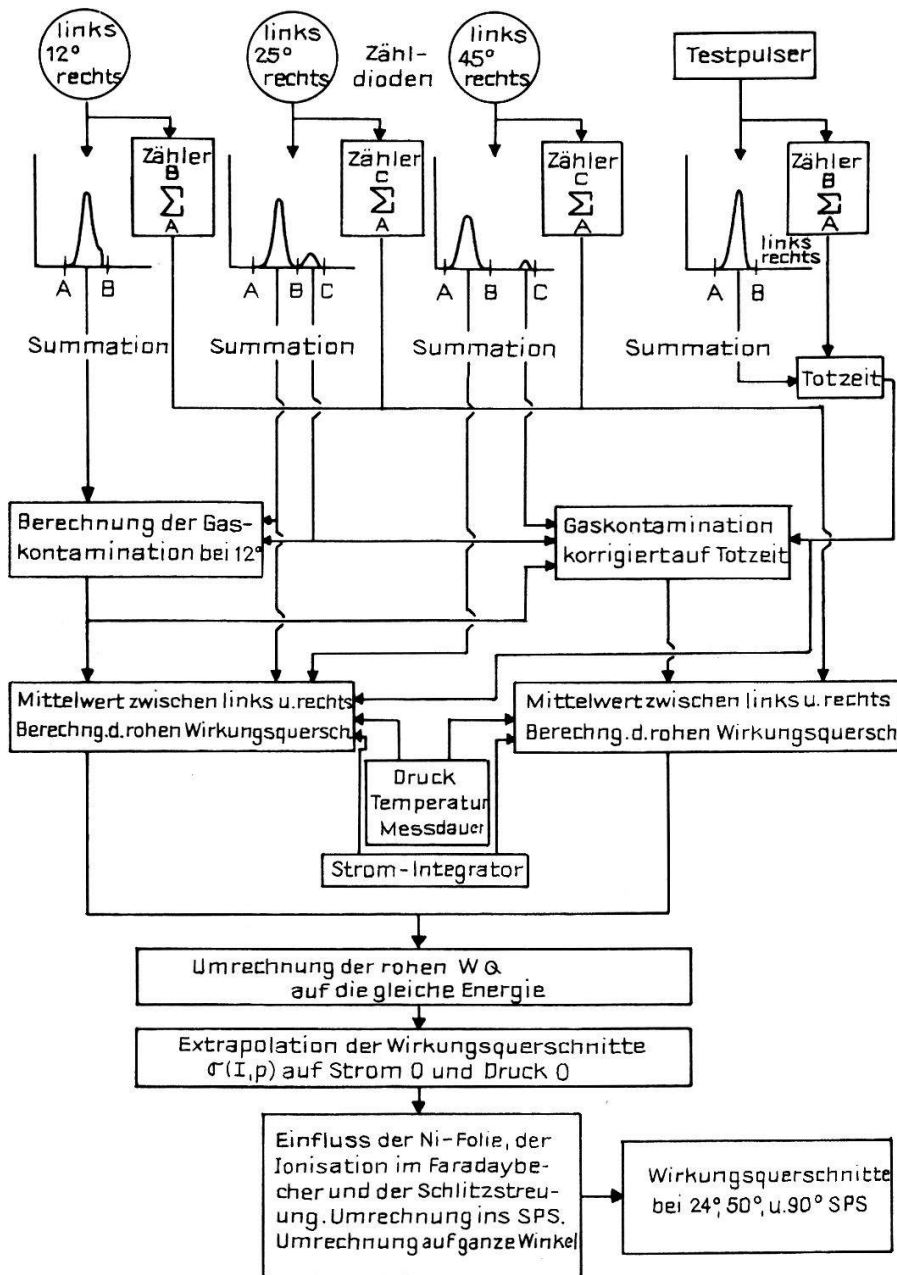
links 12° rechts

links 25° rechts

Zähl-dioden

links 45° rechts

Testpulser

Zähler B $\Sigma$ A

Zähler C $\Sigma$ A

Zähler C $\Sigma$ A

Zähler B $\Sigma$ A

A B

A B C

A B C

A B

links rechts

Summation

Summation

Summation

Summation

Totzeit

Berechnung der Gaskontamination bei 12°

Gaskontamination korrigiertauf Totzeit

Mittelwert zwischen links u. rechts Berechng.d.rohen Wirkungsquersch.

Mittelwertzwischen links u. rechts Berechng.d.rohen Wirkungsquersch

Druck Temperatur Messdauer

Strom-Integrator

Umrechnung der rohen W Q auf die gleiche Energie

Extrapolation der Wirkungsquerschnitte $\sigma(I,p)$ auf Strom 0 und Druck 0

Einfluss der Ni-Folie, der Ionisation im Faradaybecher und der Schlitzstreuung. Umrechnung ins SPS. Umrechnung auf ganze Winkel

Wirkungsquerschnitte bei 24°, 50°, u.90° SPS